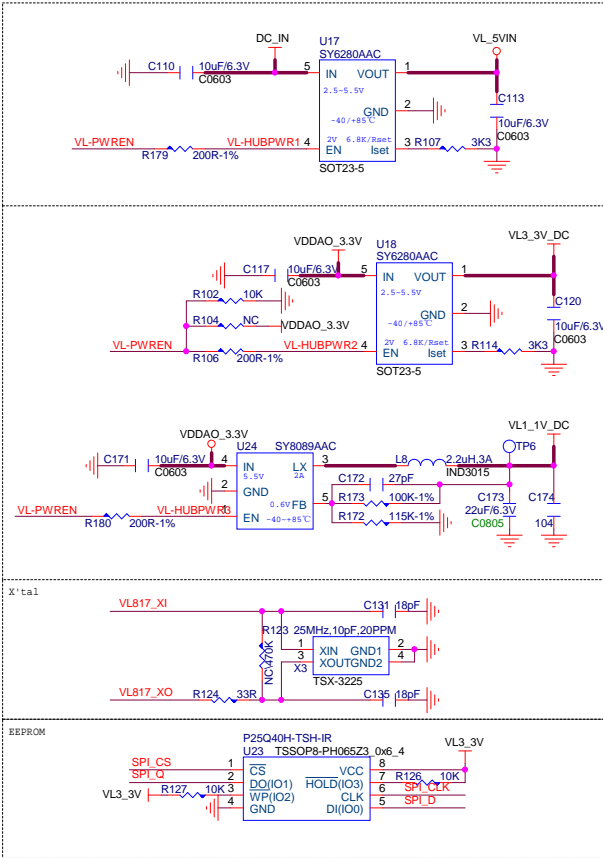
DC_IN
U17
SY6280AAC
VL_5VIN
C110
10uF/6.3V
C0603
5
IN
VOUT
1
2.5~5.5V
C113
GND
2
-40/+85℃
10uF/6.3V
C0603
VL-PWREN
VL-HUBPWR1
4
2V 6.8K/Rset
3
R107
3K3
R179
200R-1%
EN
Iset
SOT23-5

VDDAO_3.3V
U18
SY6280AAC
VL3_3V_DC
C117
10uF/6.3V
5
IN
VOUT
1
C0603
2.5~5.5V
R102
10K
C120
2
GND
R104
NC
VDDAO_3.3V
-40/+85℃
10uF/6.3V
2V 6.8K/Rset
C0603
VL-PWREN
VL-HUBPWR2
4
3
R114
3K3
R106
200R-1%
EN
Iset
SOT23-5

VDDAO_3.3V
VL1_1V_DC
U24
SY8089AAC
TP6
C171
10uF/6.3V
4
IN
LX
3
L8
2.2uH,3A
C0603
5.5V
2A
IND3015
2
GND
C172
27pF
0.6V
5
R173
100K-1%
C173
C174
FB
VL-PWREN
VL-HUBPWR3
22uF/6.3V
R180
200R-1%
EN
-40~+85℃
R172
115K-1%
C0805
104

X'tal
VL817_XI
C131
18pF
R123
25MHz,10pF,20PPM
1
2
NC/470K
XIN
GND1
3
4
XOUT
GND2
X3
TSX-3225
VL817_XO
R124
33R
C135
18pF

EEPROM
P25Q40H-TSH-IR
U23
TSSOP8-PH065Z3_0x6_4
VL3_3V
SPI_CS
1
$\overline{CS}$
VCC
8
SPI_Q
2
DO(IO1)
$\overline{HOLD}$(IO3)
7
R126
10K
VL3_3V
R127
10K
3
$\overline{WP}$(IO2)
CLK
6
SPI_CLK
4
GND
DI(IO0)
5
SPI_D